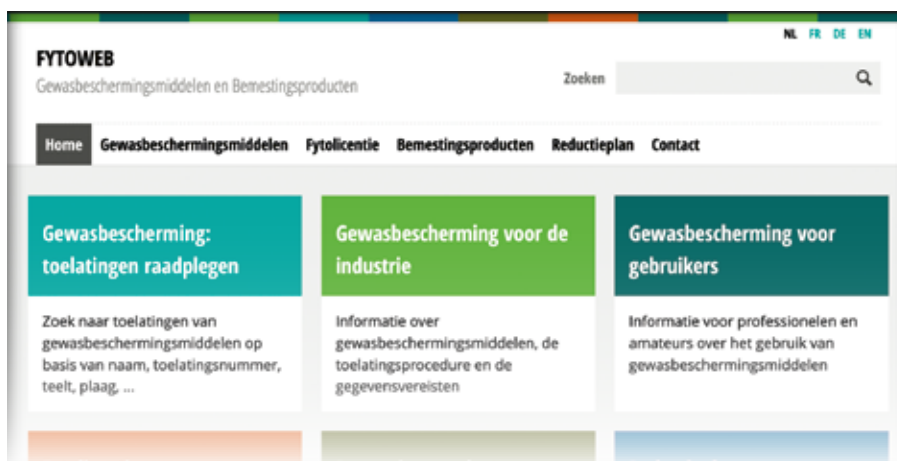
NL FR DE EN

FYTOWEB

Gewasbeschermingsmiddelen en Bemestingsproducten

Zoeken

Home Gewasbeschermingsmiddelen Fytolicentie Bemestingsproducten Reductieplan Contact

Gewasbescherming: toelatingen raadplegen

Zoek naar toelatingen van gewasbeschermingsmiddelen op basis van naam, toelatingsnummer, teelt, plaag, ...

Gewasbescherming voor de industrie

Informatie over gewasbeschermingsmiddelen, de toelatingsprocedure en de gegevensvereisten

Gewasbescherming voor gebruikers

Informatie voor professionelen en amateurs over het gebruik van gewasbeschermingsmiddelen